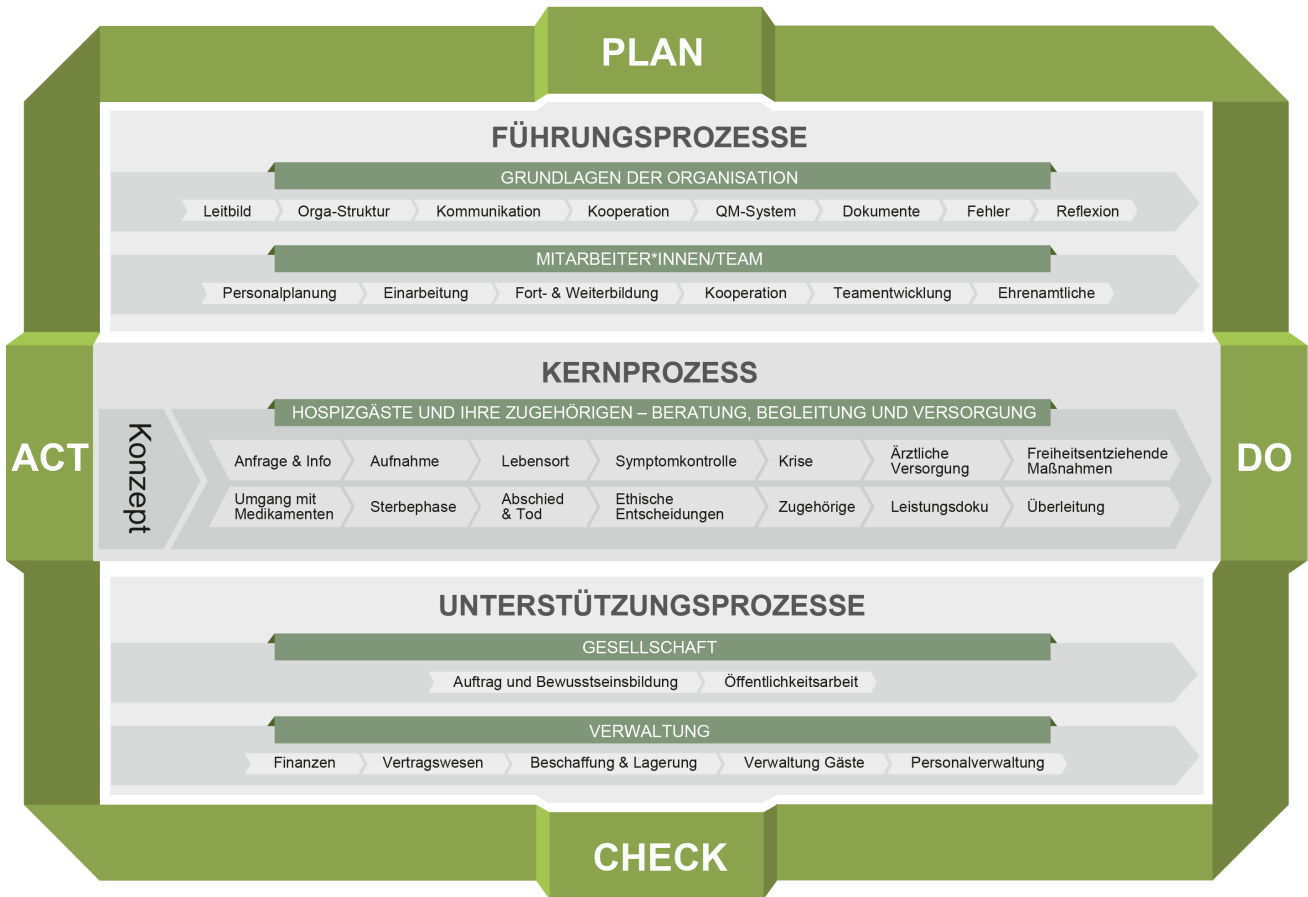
PLAN

ACT

DO

FÜHRUNGSPROZESSE

GRUNDLAGEN DER ORGANISATION

Leitbild
Orga-Struktur
Kommunikation
Kooperation
QM-System
Dokumente
Fehler
Reflexion

MITARBEITER*INNEN/TEAM

Personalplanung
Einarbeitung
Fort- & Weiterbildung
Kooperation
Teamentwicklung
Ehrenamtliche

KERNPROZESS

Konzept

HOSPIZGÄSTE UND IHRE ZUGEHÖRIGEN – BERATUNG, BEGLEITUNG UND VERSORGUNG

Anfrage & Info
Aufnahme
Lebensort
Symptomkontrolle
Krise
Ärztliche Versorgung
Freiheitsentziehende Maßnahmen

Umgang mit Medikamenten
Sterbephase
Abschied & Tod
Ethische Entscheidungen
Zugehörige
Leistungsdoku
Überleitung

UNTERSTÜTZUNGSPROZESSE

GESELLSCHAFT

Auftrag und Bewusstseinsbildung
Öffentlichkeitsarbeit

VERWALTUNG

Finanzen
Vertragswesen
Beschaffung & Lagerung
Verwaltung Gäste
Personalverwaltung

CHECK